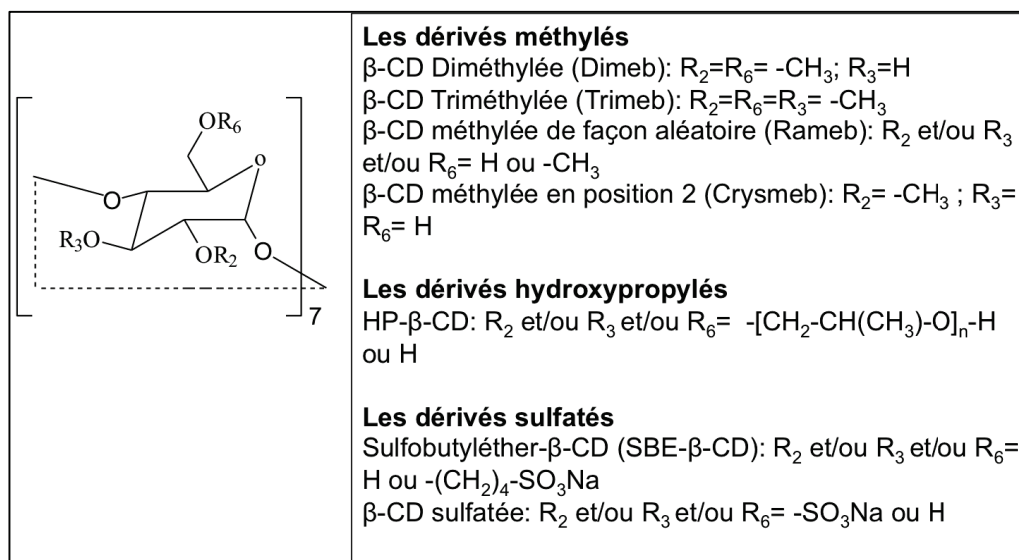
| $OR_6$ O O $R_3O$ $OR_2$ O 7 | **Les dérivés méthylés**<br>β-CD Diméthylée (Dimeb): $R_2$=$R_6$= -$CH_3$; $R_3$=H<br>β-CD Triméthylée (Trimeb): $R_2$=$R_6$=$R_3$= -$CH_3$<br>β-CD méthylée de façon aléatoire (Rameb): $R_2$ et/ou $R_3$ et/ou $R_6$= H ou -$CH_3$<br>β-CD méthylée en position 2 (Crysmeb): $R_2$= -$CH_3$ ; $R_3$= $R_6$= H<br><br>**Les dérivés hydroxypropylés**<br>HP-β-CD: $R_2$ et/ou $R_3$ et/ou $R_6$= -[$CH_2$-CH($CH_3$)-O]$_n$-H ou H<br><br>**Les dérivés sulfatés**<br>Sulfobutyléther-β-CD (SBE-β-CD): $R_2$ et/ou $R_3$ et/ou $R_6$= H ou -$(CH_2)_4$-$SO_3$Na<br>β-CD sulfatée: $R_2$ et/ou $R_3$ et/ou $R_6$= -$SO_3$Na ou H |
|---|---|